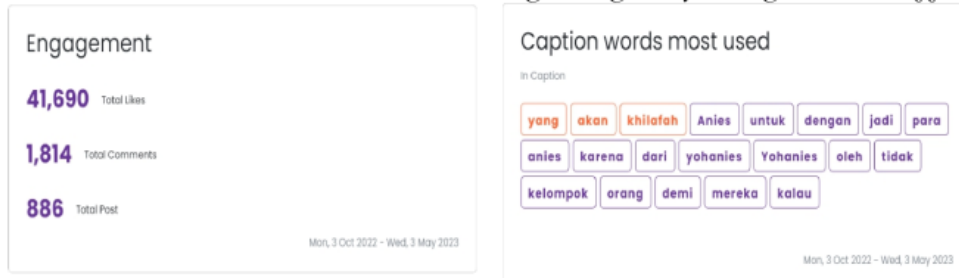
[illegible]

Engagement

41,690 Total Likes

1,814 Total Comments

886 Total Post

Mon, 3 Oct 2022 - Wed, 3 May 2023

Caption words most used

In Caption

yang akan khilafah Anies untuk dengan jadi para anies karena dari yohanies Yohanies oleh tidak kelompok orang demi mereka kalau

Mon, 3 Oct 2022 - Wed, 3 May 2023